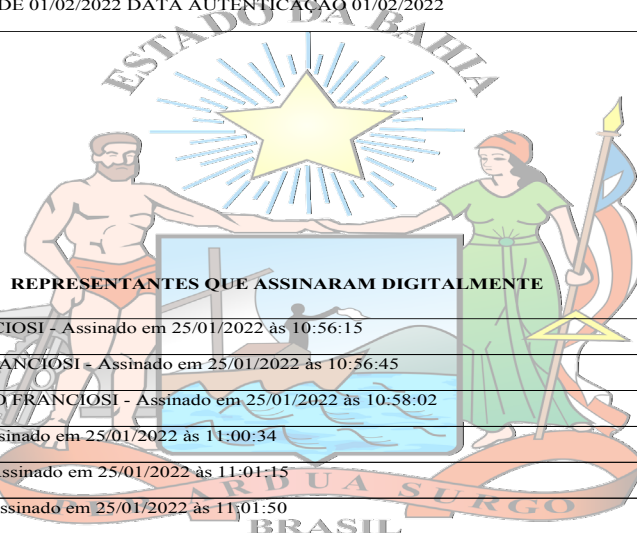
DE 01/02/2022 DATA AUTENTICAÇÃO 01/02/2022

ESTADO DA BAHIA

REPRESENTANTES QUE ASSINARAM DIGITALMENTE

CIOSI - Assinado em 25/01/2022 às 10:56:15

ANCIOSI - Assinado em 25/01/2022 às 10:56:45

O FRANCIOSI - Assinado em 25/01/2022 às 10:58:02

sinado em 25/01/2022 às 11:00:34

Assinado em 25/01/2022 às 11:01:15

Assinado em 25/01/2022 às 11:01:50

ARDUA SURGO

BRASIL